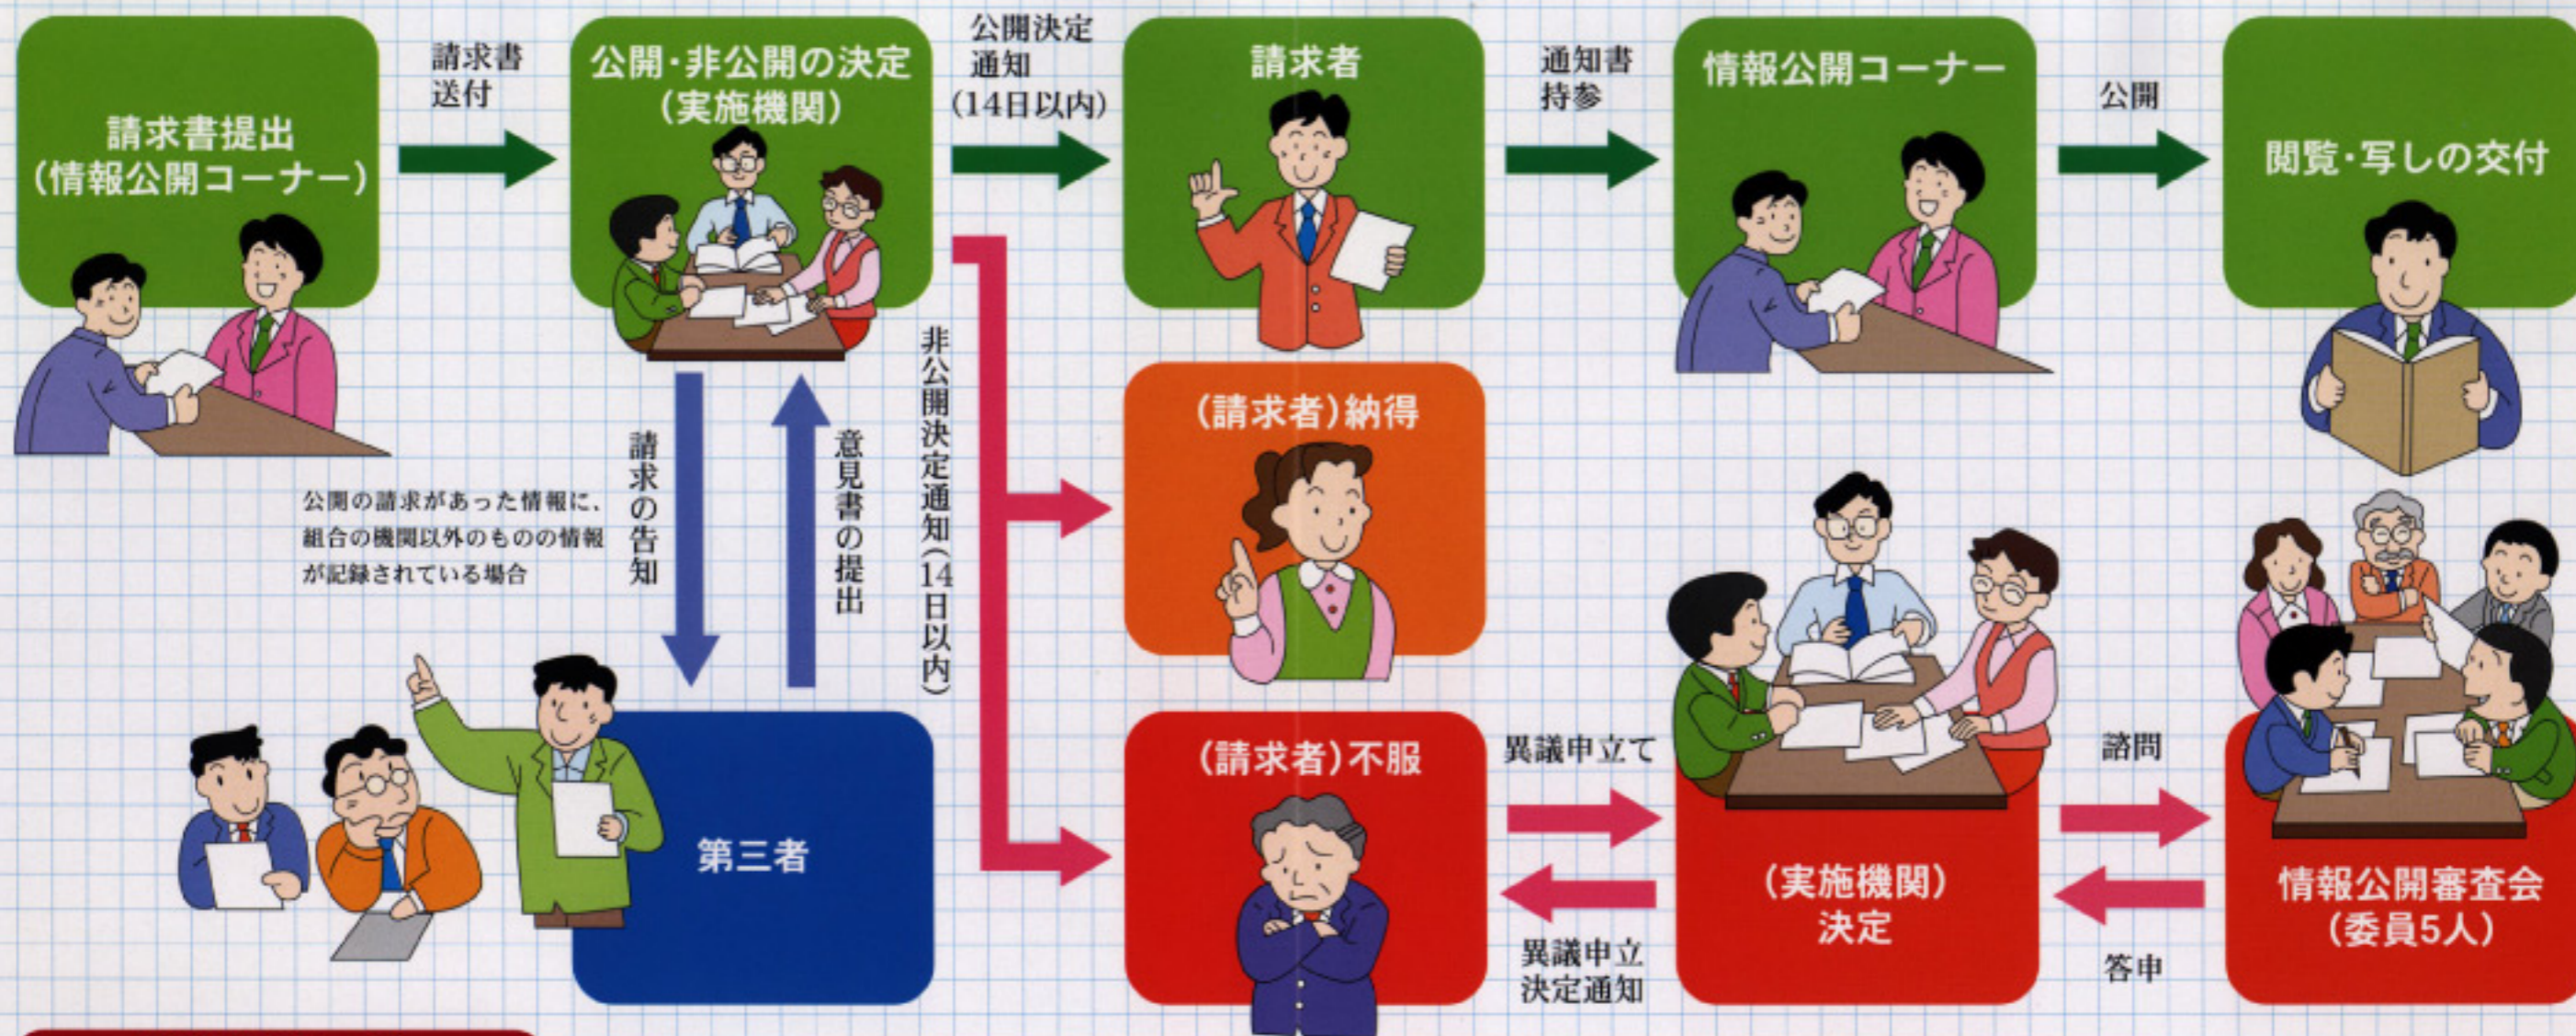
請求書提出
(情報公開コーナー)

請求書
送付

公開・非公開の決定
(実施機関)

公開決定
通知
(14日以内)

請求者

通知書
持参

情報公開コーナー

公開

閲覧・写しの交付

請求の告知

意見書の提出

公開の請求があった情報に、組合の機関以外のものの情報が記録されている場合

非公開決定通知(14日以内)

(請求者)納得

第三者

(請求者)不服

異議申立て

異議申立
決定通知

(実施機関)
決定

諮問

答申

情報公開審査会
(委員5人)